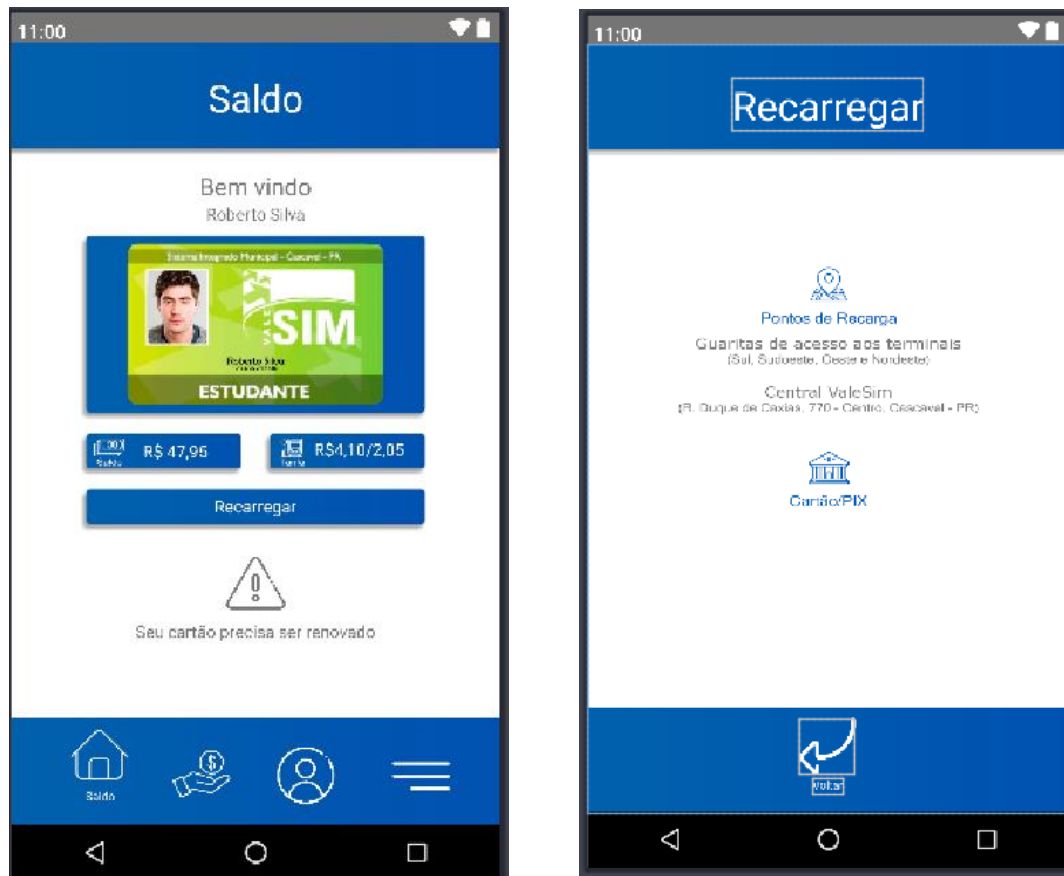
11:00

Saldo

Bem vindo
Roberto Silva

Sistema Integrado Municipal - Cascavel - PR

VALE SIM

Roberto Silva

ESTUDANTE

Saldo R$ 47,95

Tarifa R$4,10/2,05

Recarregar

Seu cartão precisa ser renovado

Saldo

11:00

Recarregar

Pontos de Recarga

Guaritas de acesso aos terminais
(Sul, Sudoeste, Oeste e Nordeste)

Central ValeSim
(R. Duque de Caxias, 770 - Centro, Cascavel - PR)

Cartão/PIX

Voltar